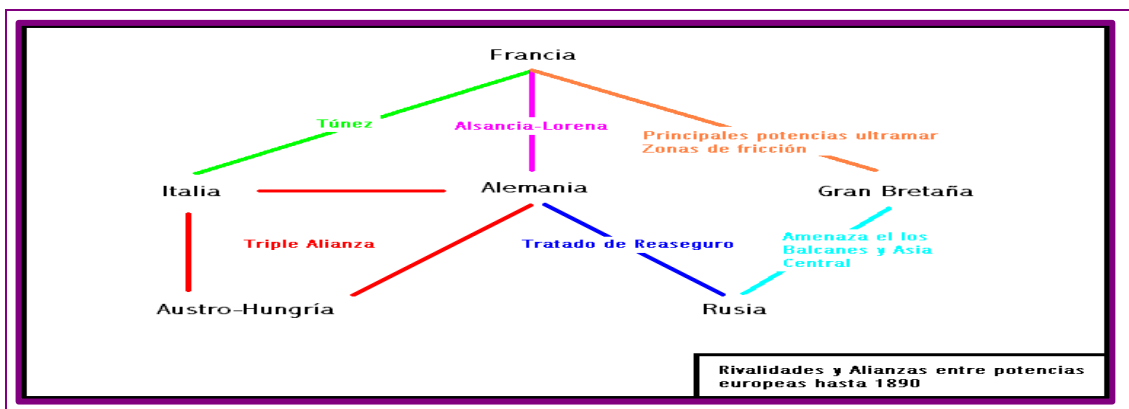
Francia

Túnez

Alsancia-Lorena

Principales potencias ultramar
Zonas de fricción

Italia

Alemania

Gran Bretaña

Triple Alianza

Tratado de Reaseguro

Amenaza el los Balcanes y Asia Central

Austro-Hungría

Rusia

Rivalidades y Alianzas entre potencias europeas hasta 1890